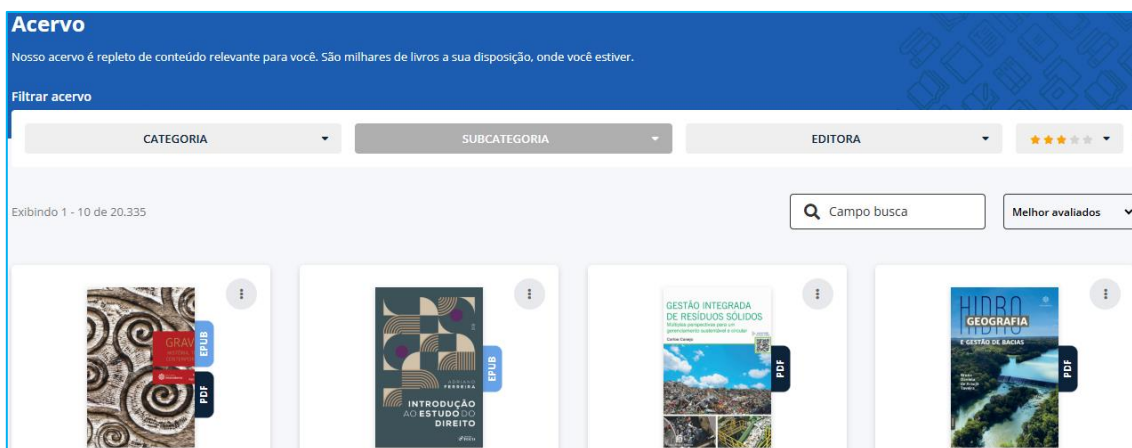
Acervo

Nosso acervo é repleto de conteúdo relevante para você. São milhares de livros a sua disposição, onde você estiver.

Filtrar acervo

CATEGORIA

SUBCATEGORIA

EDITORA

Exibindo 1 - 10 de 20.335

Campo busca

Melhor avaliados

GRAV

EPUB

PDF

INTRODUÇÃO AO ESTUDO DO DIREITO

EPUB

GESTÃO INTEGRADA DE RESÍDUOS SÓLIDOS

PDF

HIDRO GEOGRAFIA E GESTÃO DE BACIAS

PDF